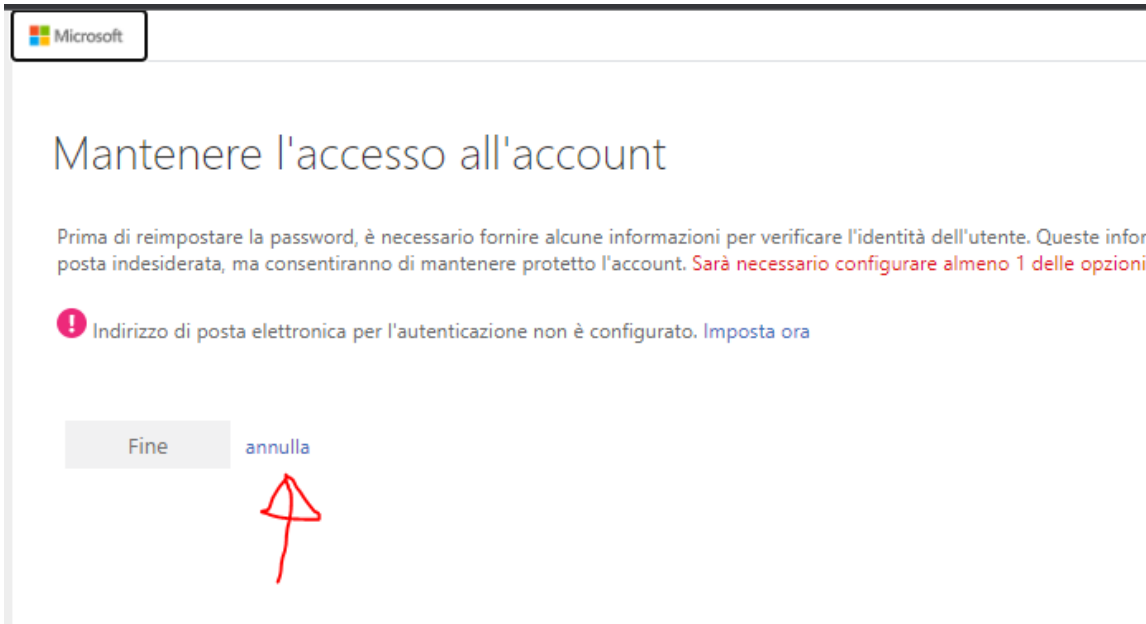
Microsoft

Mantenere l'accesso all'account

Prima di reimpostare la password, è necessario fornire alcune informazioni per verificare l'identità dell'utente. Queste infor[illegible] posta indesiderata, ma consentiranno di mantenere protetto l'account. Sarà necessario configurare almeno 1 delle opzioni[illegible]

Indirizzo di posta elettronica per l'autenticazione non è configurato. Imposta ora

Fine annulla